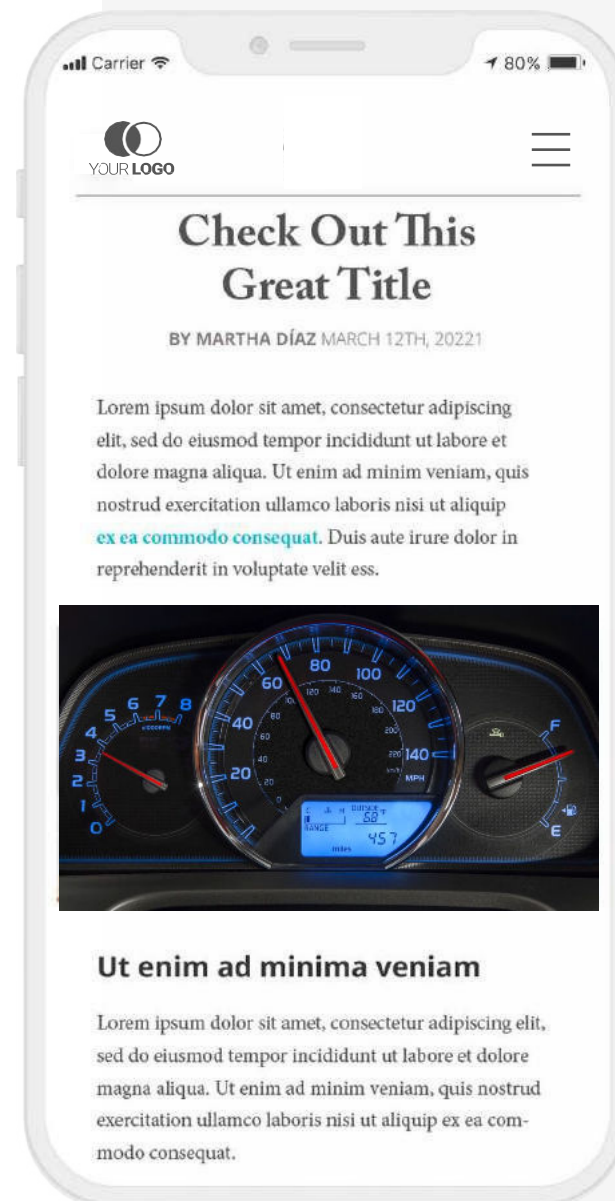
Carrier 80%

YOUR LOGO

Check Out This Great Title

BY MARTHA DÍAZ MARCH 12TH, 20221

Lorem ipsum dolor sit amet, consectetur adipiscing elit, sed do eiusmod tempor incididunt ut labore et dolore magna aliqua. Ut enim ad minim veniam, quis nostrud exercitation ullamco laboris nisi ut aliquip ex ea commodo consequat. Duis aute irure dolor in reprehenderit in voluptate velit ess.

0 1 2 3 4 5 6 7 8
20 40 60 80 100 120 140
MPH
RANGE
457
F E

Ut enim ad minima veniam

Lorem ipsum dolor sit amet, consectetur adipiscing elit, sed do eiusmod tempor incididunt ut labore et dolore magna aliqua. Ut enim ad minim veniam, quis nostrud exercitation ullamco laboris nisi ut aliquip ex ea commodo consequat.